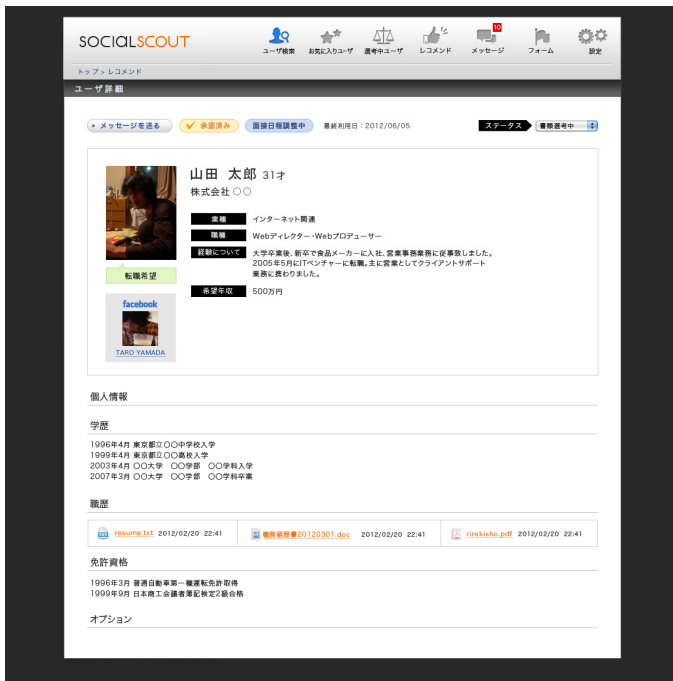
SOCIALSCOUT

ユーザ検索 お気に入りユーザ 選考中ユーザ レコメンド 10 メッセージ フォーム 設定

トップ > レコメンド

ユーザ詳細

メッセージを送る 承認済み 面接日程調整中 最終利用日：2012/06/05

ステータス 書類選考中

山田 太郎 31才

株式会社 ○○

| 業種 | インターネット関連 |
|---|---|
| 職種 | Webディレクター・Webプロデューサー |
| 経験について | 大学卒業後、新卒で食品メーカーに入社。営業事務業務に従事致しました。2005年5月にITベンチャーに転職。主に営業としてクライアントサポート業務に携わりました。 |
| 希望年収 | 500万円 |

転職希望

facebook

TARO YAMADA

個人情報

学歴

1996年4月 東京都立○○中学校入学
1999年4月 東京都立○○高校入学
2003年4月 ○○大学 ○○学部 ○○学科入学
2007年3月 ○○大学 ○○学部 ○○学科卒業

職歴

| resume.txt 2012/02/20 22:41 | 職務経歴書20120301.doc 2012/02/20 22:41 | rirekisho.pdf 2012/02/20 22:41 |
|---|---|---|

免許資格

1996年3月 普通自動車第一種運転免許取得
1999年9月 日本商工会議所簿記検定2級合格

オプション